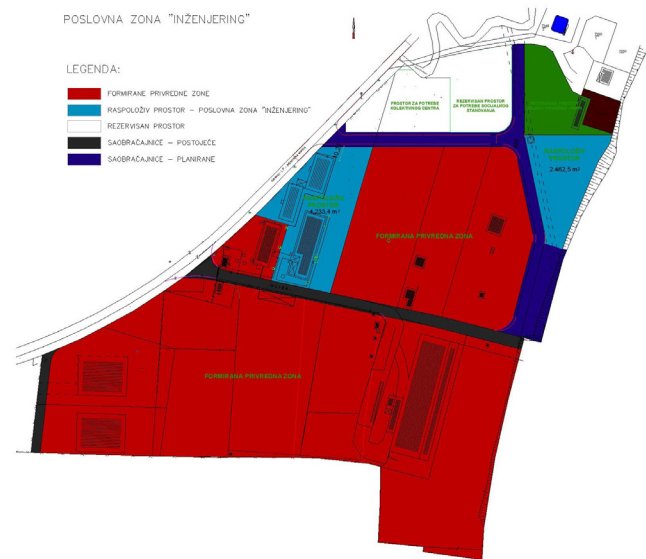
POSLOVNA ZONA "INŽENJERING"

LEGENDA:

FORMIRANE PRIVREDNE ZONE

RASPOLOŽIV PROSTOR – POSLOVNA ZONA "INŽENJERING"

REZERVISAN PROSTOR

SAOBRAĆAJNICE – POSTOJEĆE

SAOBRAĆAJNICE – PLANIRANE

PROSTOR ZA POTREBE KOLEKTIVNOG CENTRA

REZERVISAN PROSTOR ZA POTREBE SOCIJALNOG STANOVANJA

RASPOLOŽIV PROSTOR
2.462,5 m²

RASPOLOŽIV PROSTOR
4.233,4 m²

FORMIRANA PRIVREDNA ZONA

FORMIRANA PRIVREDNA ZONA